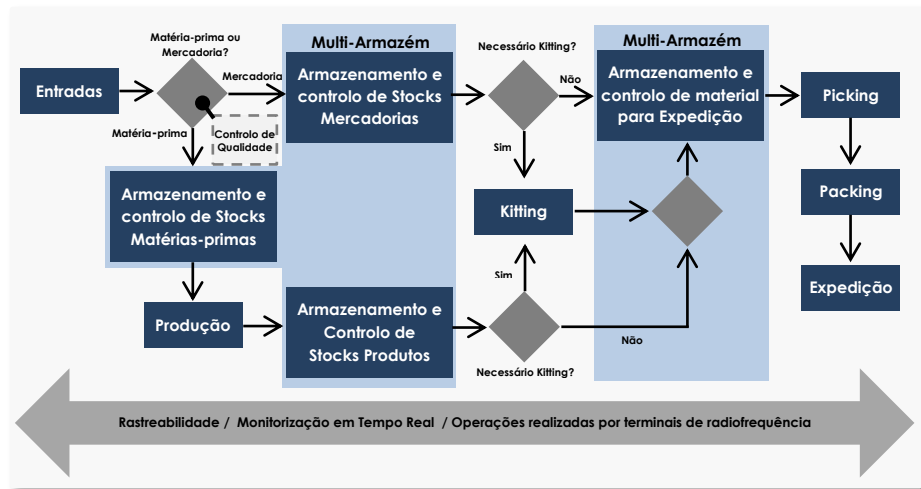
Matéria-prima ou Mercadoria?

Entradas

Mercadoria

Matéria-prima

Controlo de Qualidade

Multi-Armazém

Armazenamento e controlo de Stocks Mercadorias

Necessário Kitting?

Não

Sim

Multi-Armazém

Armazenamento e controlo de material para Expedição

Picking

Packing

Expedição

Armazenamento e controlo de Stocks Matérias-primas

Kitting

Sim

Produção

Armazenamento e Controlo de Stocks Produtos

Não

Necessário Kitting?

Rastreabilidade / Monitorização em Tempo Real / Operações realizadas por terminais de radiofrequência